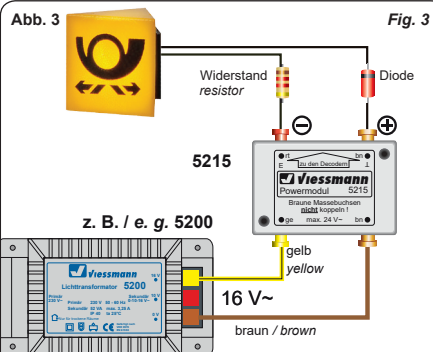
Abb. 3

Fig. 3

Widerstand
resistor

Diode

⊖

⊕

5215

rt
E
bn
1
zu den Decodern

Viessmann
Powermodul 5215

Braune Massebuchsen
nicht koppeln !

ge
max. 24 V~
bn

z. B. / e. g. 5200

Viessmann
Lichttransformator 5200

Primär 230 V~
230 V 50 - 60 Hz
Sekundär 52 VA
IP 40
Sekundär 0-16 V~

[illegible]

gelb
yellow

16 V~

braun / brown